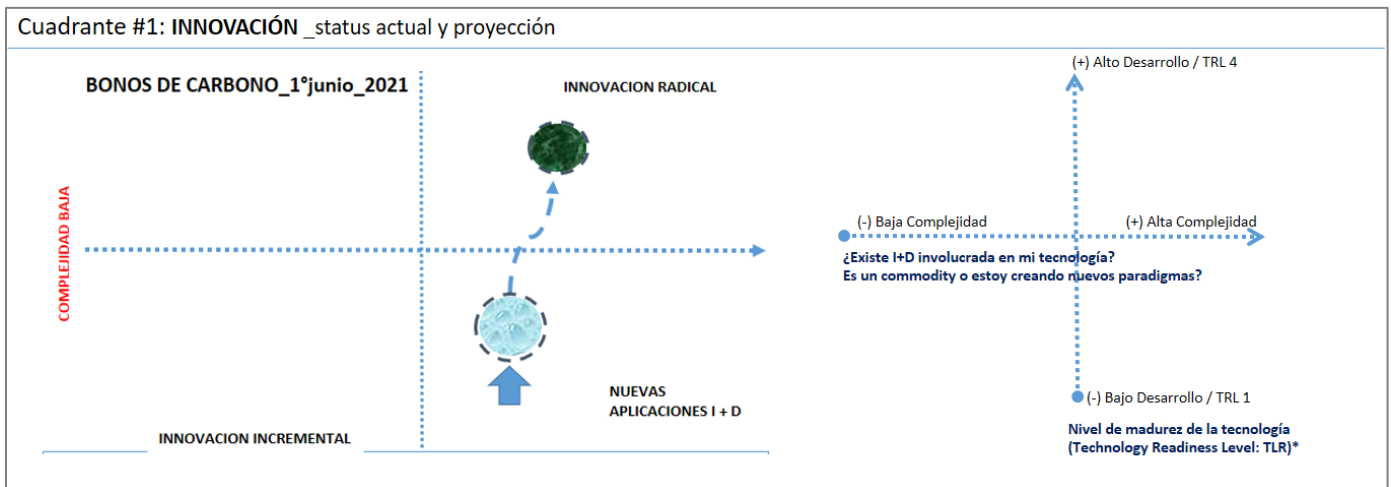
Cuadrante #1: **INNOVACIÓN** _status actual y proyección

BONOS DE CARBONO_1°junio_2021

INNOVACION RADICAL

COMPLEJIDAD BAJA

NUEVAS APLICACIONES I + D

INNOVACION INCREMENTAL

(+) Alto Desarrollo / TRL 4

(-) Baja Complejidad

(+) Alta Complejidad

¿Existe I+D involucrada en mi tecnología?
Es un commodity o estoy creando nuevos paradigmas?

(-) Bajo Desarrollo / TRL 1

Nivel de madurez de la tecnología
(Technology Readiness Level: TLR)*